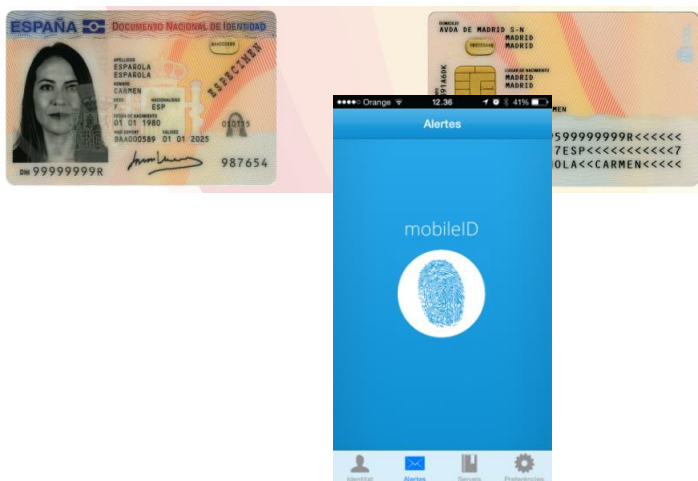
ESPAÑA DOCUMENTO NACIONAL DE IDENTIDAD
APELLIDOS
ESPAÑOLA
ESPAÑOLA
NOMBRE
CARMEN
SEXO
F
NACIONALIDAD
ESP
FECHA DE NACIMIENTO
01 01 1980
NUM SOPORT
BAA000589
VALIDEZ
01 01 2025
ESPECIMEN
010115
987654
DNI 99999999R

DOMICILIO
AVDA DE MADRID S-N
MADRID
MADRID
LUGAR DE NACIMIENTO
MADRID
MADRID
MEN
599999999R<<<<<
7ESP<<<<<<<<<<<7
OLA<<CARMEN<<<<<

●●●●○ Orange 12:36 41%
Alertes
mobileID
Identitat Alertes Serveis Preferències